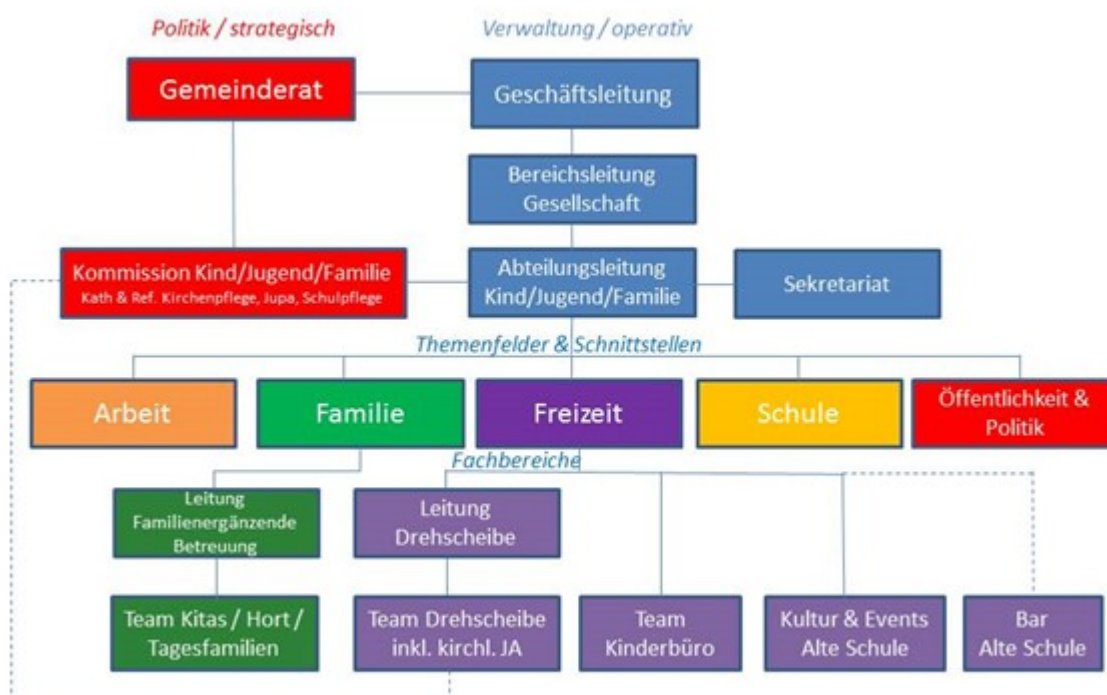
Politik / strategisch

Verwaltung / operativ

Gemeinderat

Geschäftsleitung

Bereichsleitung Gesellschaft

Kommission Kind/Jugend/Familie
Kath & Ref. Kirchenpflege, Jupa, Schulpflege

Abteilungsleitung Kind/Jugend/Familie

Sekretariat

Themenfelder & Schnittstellen

Arbeit

Familie

Freizeit

Schule

Öffentlichkeit & Politik

Fachbereiche

Leitung Familienergänzende Betreuung

Leitung Drehscheibe

Team Kitas / Hort / Tagesfamilien

Team Drehscheibe inkl. kirchl. JA

Team Kinderbüro

Kultur & Events Alte Schule

Bar Alte Schule